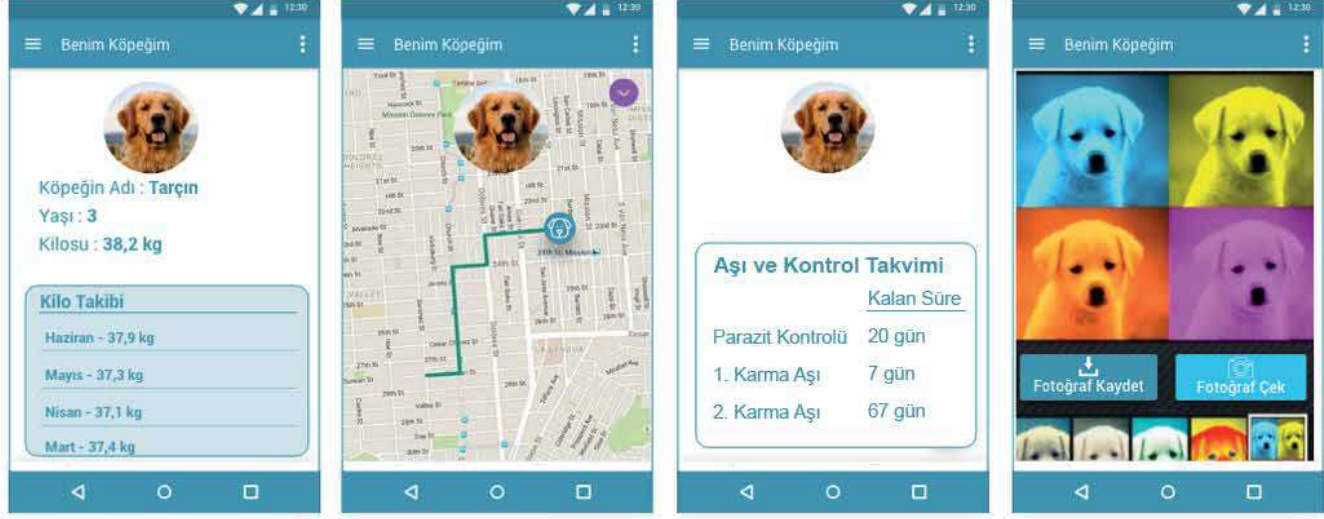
12:30

Benim Köpeğim

Köpeğin Adı : Tarçın
Yaşı : 3
Kilosu : 38,2 kg

Kilo Takibi
Haziran - 37,9 kg
Mayıs - 37,3 kg
Nisan - 37,1 kg
Mart - 37,4 kg

12:30

Benim Köpeğim

24th St Mission

12:30

Benim Köpeğim

Aşı ve Kontrol Takvimi

| | Kalan Süre |
|---|---|
| Parazit Kontrolü | 20 gün |
| 1. Karma Aşı | 7 gün |
| 2. Karma Aşı | 67 gün |

12:30

Benim Köpeğim

Fotoğraf Kaydet
Fotoğraf Çek